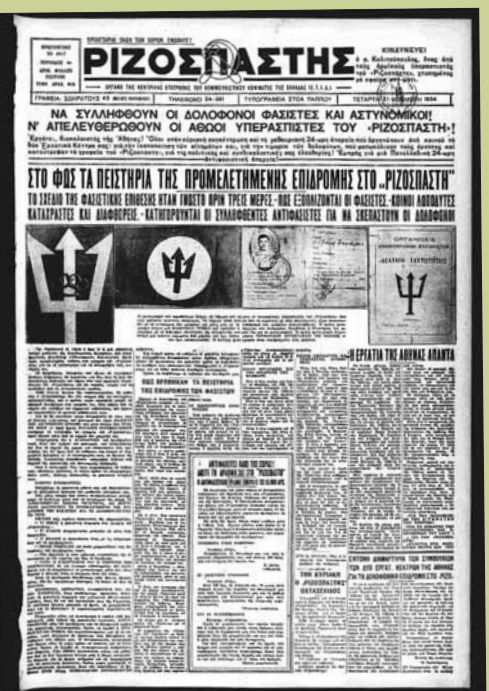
ΠΡΟΛΕΤΑΡΙΟΙ ΟΛΩΝ ΤΩΝ ΧΩΡΩΝ ΕΝΩΘΗΤΕ!

ΡΙΖΟΣΠΑΣΤΗΣ

ΟΡΓΑΝΟ ΤΗΣ ΚΕΝΤΡΙΚΗΣ ΕΠΙΤΡΟΠΗΣ ΤΟΥ ΚΟΜΜΟΥΝΙΣΤΙΚΟΥ ΚΟΜΜΑΤΟΣ ΤΗΣ ΕΛΛΑΔΟΣ (Τ.Κ.Δ.)

ΚΙΝΔΥΝΕΥΕΙ

ΓΡΑΦΕΙΑ: ΣΩΚΡΑΤΟΥΣ 43 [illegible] ΤΗΛΕΦΩΝΟ 24-091 ΤΥΠΟΓΡΑΦΕΙΑ ΣΤΟΑ ΠΑΠΠΟΥ ΤΕΤΑΡΤΗ 21 ΝΟΕΜΒΡΗ 1934

ΝΑ ΣΥΛΛΗΦΘΟΥΝ ΟΙ ΔΟΛΟΦΟΝΟΙ ΦΑΣΙΣΤΕΣ ΚΑΙ ΑΣΤΥΝΟΜΙΚΟΙ!
Ν' ΑΠΕΛΕΥΘΕΡΩΘΟΥΝ ΟΙ ΑΘΩΟΙ ΥΠΕΡΑΣΠΙΣΤΕΣ ΤΟΥ «ΡΙΖΟΣΠΑΣΤΗ»!

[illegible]

ΣΤΟ ΦΩΣ ΤΑ ΠΕΙΣΤΗΡΙΑ ΤΗΣ ΠΡΟΜΕΛΕΤΗΜΕΝΗΣ ΕΠΙΔΡΟΜΗΣ ΣΤΟ «ΡΙΖΟΣΠΑΣΤΗ»

ΤΟ ΣΧΕΔΙΟ ΤΗΣ ΦΑΣΙΣΤΙΚΗΣ ΕΠΙΘΕΣΗΣ ΗΤΑΝ ΓΝΩΣΤΟ ΠΡΙΝ ΤΡΕΙΣ ΜΕΡΕΣ - ΠΩΣ ΕΞΟΠΛΙΖΟΝΤΑΙ ΟΙ ΦΑΣΙΣΤΕΣ - ΚΟΙΝΟΙ ΛΩΠΟΔΥΤΕΣ ΚΑΤΑΧΡΑΣΤΕΣ ΚΑΙ ΔΙΑΦΘΟΡΕΙΣ - ΚΑΤΗΓΟΡΟΥΝΤΑΙ ΟΙ ΣΥΛΛΗΦΘΕΝΤΕΣ ΑΝΤΙΦΑΣΙΣΤΕΣ ΓΙΑ ΝΑ ΣΚΕΠΑΣΤΟΥΝ ΟΙ ΔΟΛΟΦΟΝΟΙ

ΟΡΓΑΝΩΣΙΣ
ΔΕΛΤΙΟΝ ΤΑΥΤΟΤΗΤΟΣ

Η ΕΡΓΑΤΙΑ ΤΗΣ ΑΘΗΝΑΣ ΑΠΑΝΤΑ

ΠΩΣ ΒΡΕΘΗΚΑΝ ΤΑ ΠΕΙΣΤΗΡΙΑ ΤΗΣ ΕΠΙΔΡΟΜΗΣ ΤΩΝ ΦΑΣΙΣΤΩΝ

ΑΝΤΙΦΑΣΙΣΤΕΣ ΟΛΟΙ ΤΗΝ ΚΥΡΙΑΚΗ ΑΠ' ΤΟ ΓΡΑΦΕΙΟ ΤΟΥ «ΡΙΖΟΣΠΑΣΤΗ»

ΤΗΝ ΚΥΡΙΑΚΗ Η «ΡΙΖΟΣΠΑΣΤΙΚΗ ΟΙΚΟΓΕΝΕΙΑ»

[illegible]